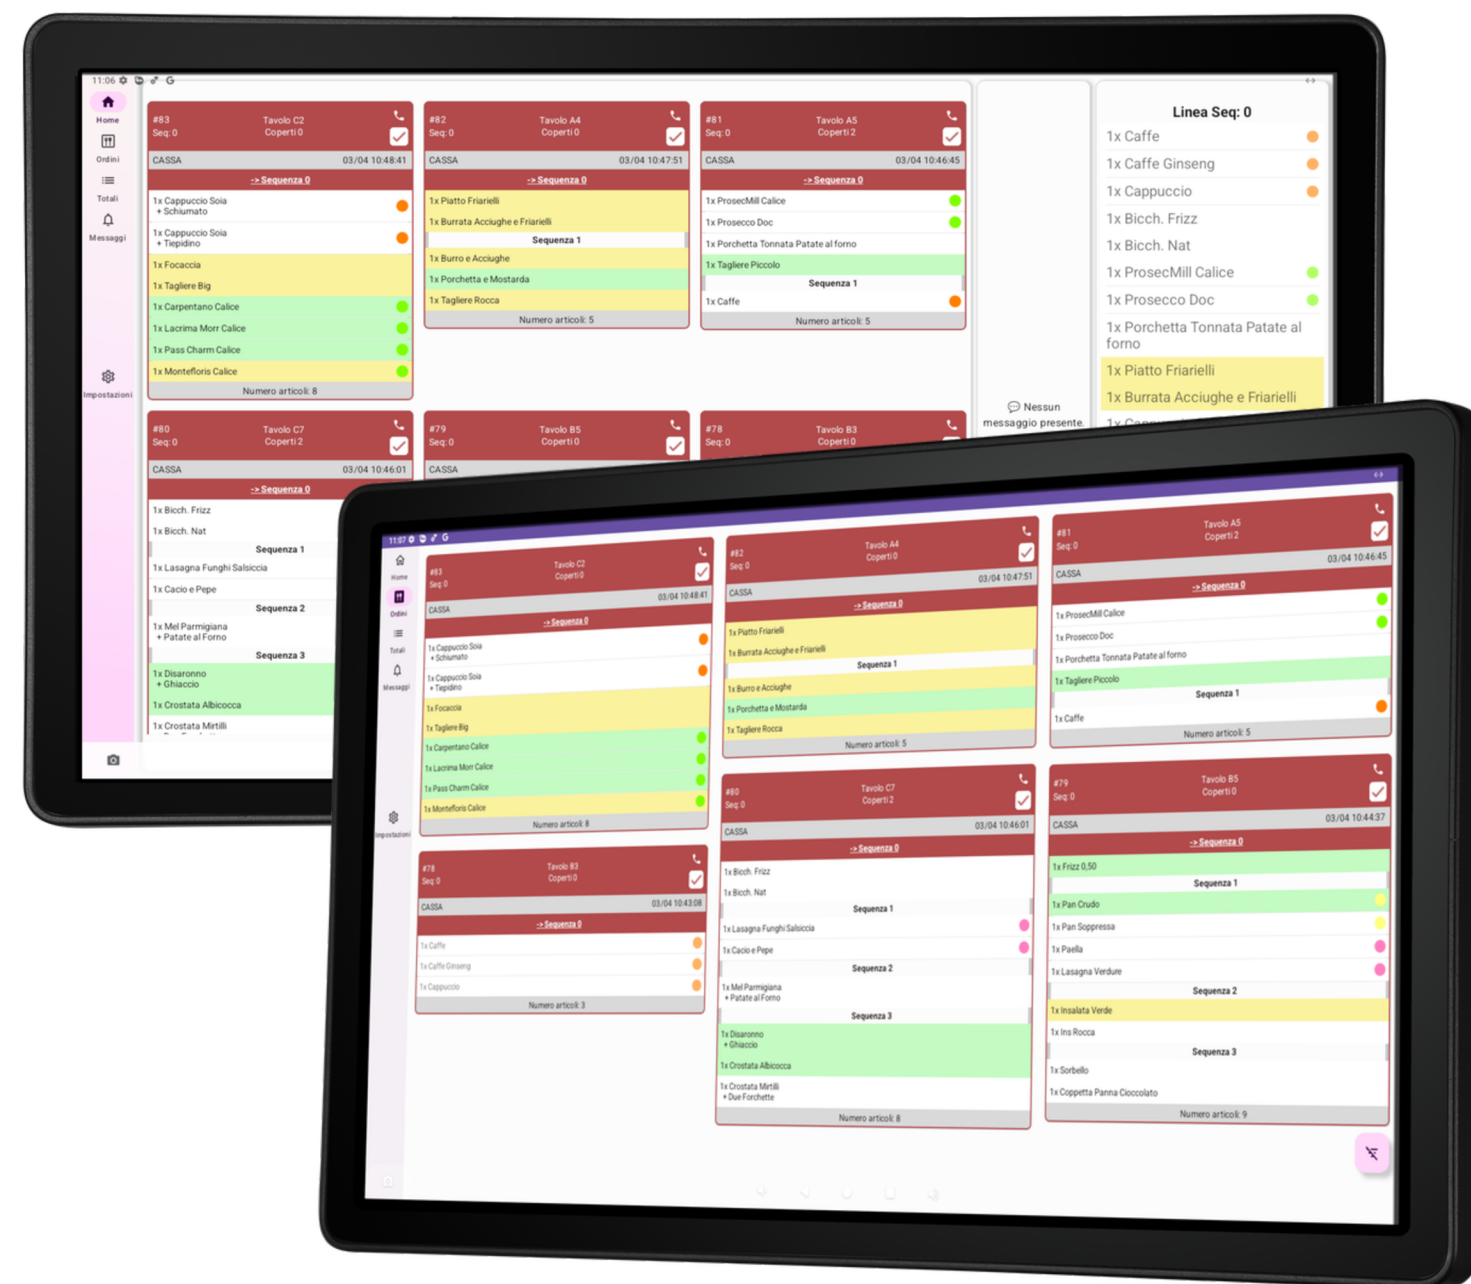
11:06

Home
Ordini
Totali
Messaggi
Impostazioni

#83
Seq: 0
Tavolo C2
Coperti 0
CASSA 03/04 10:48:41
-> Sequenza 0
1x Cappuccio Soia
+ Schiumato
1x Cappuccio Soia
+ Tiepidino
1x Focaccia
1x Tagliere Big
1x Carpentano Calice
1x Lacrima Morr Calice
1x Pass Charm Calice
1x Montefloris Calice
Numero articoli: 8

#82
Seq: 0
Tavolo A4
Coperti 0
CASSA 03/04 10:47:51
-> Sequenza 0
1x Piatto Friarielli
1x Burrata Acciughe e Friarielli
Sequenza 1
1x Burro e Acciughe
1x Porchetta e Mostarda
1x Tagliere Rocca
Numero articoli: 5

#81
Seq: 0
Tavolo A5
Coperti 2
CASSA 03/04 10:46:45
-> Sequenza 0
1x ProsecMill Calice
1x Prosecco Doc
1x Porchetta Tonnata Patate al forno
1x Tagliere Piccolo
Sequenza 1
1x Caffe
Numero articoli: 5

Nessun messaggio presente.

Linea Seq: 0
1x Caffe
1x Caffe Ginseng
1x Cappuccio
1x Bicch. Frizz
1x Bicch. Nat
1x ProsecMill Calice
1x Prosecco Doc
1x Porchetta Tonnata Patate al forno
1x Piatto Friarielli
1x Burrata Acciughe e Friarielli

#80
Seq: 0
Tavolo C7
Coperti 2
CASSA 03/04 10:46:01
-> Sequenza 0
1x Bicch. Frizz
1x Bicch. Nat
Sequenza 1
1x Lasagna Funghi Salsiccia
1x Cacio e Pepe
Sequenza 2
1x Mel Parmigiana
+ Patate al Forno
Sequenza 3
1x Disaronno
+ Ghiaccio
1x Crostata Albicocca
1x Crostata Mirtilli

#79
Seq: 0
Tavolo B5
Coperti 0
CASSA

#78
Seq: 0
Tavolo B3
Coperti 0

11:07

Home
Ordini
Totali
Messaggi
Impostazioni

#83
Seq: 0
Tavolo C2
Coperti 0
CASSA 03/04 10:48:41
-> Sequenza 0
1x Cappuccio Soia
+ Schiumato
1x Cappuccio Soia
+ Tiepidino
1x Focaccia
1x Tagliere Big
1x Carpentano Calice
1x Lacrima Morr Calice
1x Pass Charm Calice
1x Montefloris Calice
Numero articoli: 8

#82
Seq: 0
Tavolo A4
Coperti 0
CASSA 03/04 10:47:51
-> Sequenza 0
1x Piatto Friarielli
1x Burrata Acciughe e Friarielli
Sequenza 1
1x Burro e Acciughe
1x Porchetta e Mostarda
1x Tagliere Rocca
Numero articoli: 5

#81
Seq: 0
Tavolo A5
Coperti 2
CASSA 03/04 10:46:45
-> Sequenza 0
1x ProsecMill Calice
1x Prosecco Doc
1x Porchetta Tonnata Patate al forno
1x Tagliere Piccolo
Sequenza 1
1x Caffe
Numero articoli: 5

#78
Seq: 0
Tavolo B3
Coperti 0
CASSA 03/04 10:43:08
-> Sequenza 0
1x Caffe
1x Caffe Ginseng
1x Cappuccio
Numero articoli: 3

#80
Seq: 0
Tavolo C7
Coperti 2
CASSA 03/04 10:46:01
-> Sequenza 0
1x Bicch. Frizz
1x Bicch. Nat
Sequenza 1
1x Lasagna Funghi Salsiccia
1x Cacio e Pepe
Sequenza 2
1x Mel Parmigiana
+ Patate al Forno
Sequenza 3
1x Disaronno
+ Ghiaccio
1x Crostata Albicocca
1x Crostata Mirtili
+ Due Forchette
Numero articoli: 8

#79
Seq: 0
Tavolo B5
Coperti 0
CASSA 03/04 10:44:37
-> Sequenza 0
1x Frizz 0,50
Sequenza 1
1x Pan Crudo
1x Pan Soppressa
1x Paella
1x Lasagna Verdure
Sequenza 2
1x Insalata Verde
1x Ins Rocca
Sequenza 3
1x Sorbello
1x Coppetta Panna Cioccolato
Numero articoli: 9